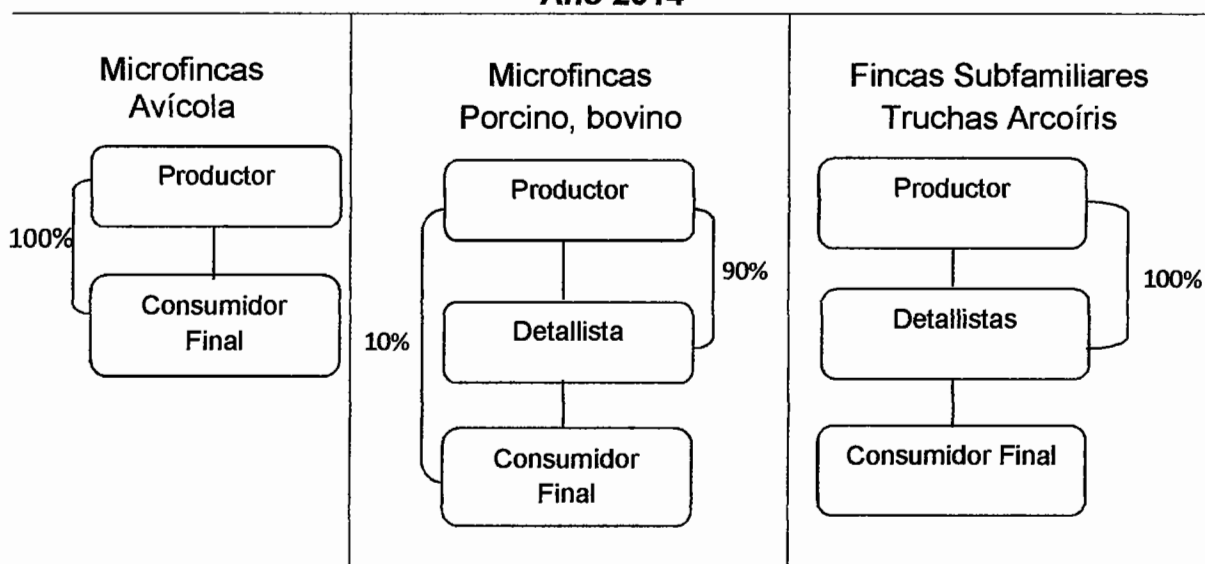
Año 2014

Microfincas Avícola

Productor

100%

Consumidor Final

Microfincas Porcino, bovino

Productor

90%

10%

Detallista

Consumidor Final

Fincas Subfamiliares Truchas Arcoíris

Productor

100%

Detallistas

Consumidor Final